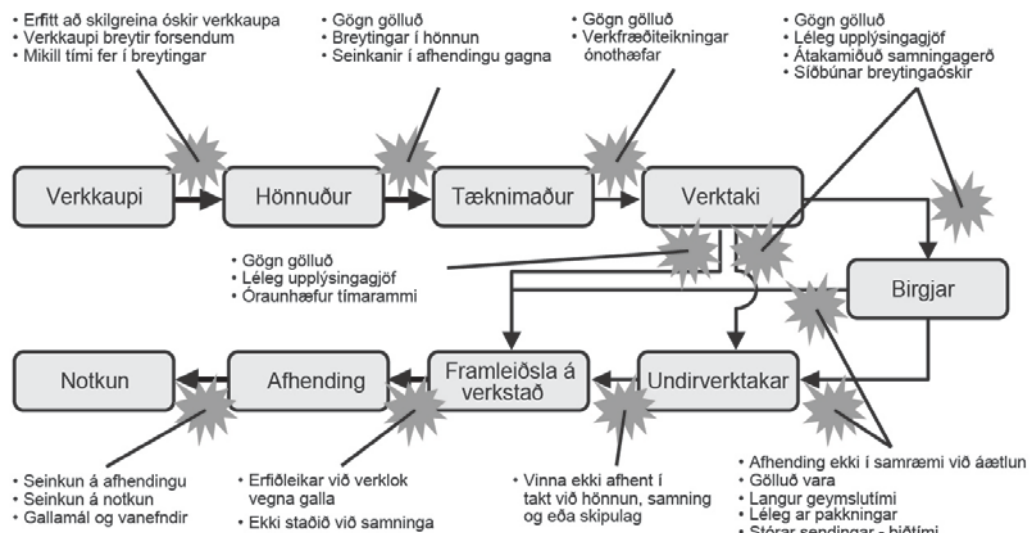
• Erfitt að skilgreina óskir verkkaupa
• Verkkaupi breytir forsendum
• Mikill tími fer í breytingar

• Gögn gölluð
• Breytingar í hönnun
• Seinkanir í afhendingu gagna

• Gögn gölluð
• Verkfræðiteikningar ónothæfar

• Gögn gölluð
• Léleg upplýsingagjöf
• Átakamiðuð samningagerð
• Síðbúnar breytingaóskir

Verkkaupi

Hönnuður

Tæknimaður

Verktaki

• Gögn gölluð
• Léleg upplýsingagjöf
• Óraunhæfur tímarammi

Birgjar

Notkun

Afhending

Framleiðsla á verkstað

Undirverktakar

• Seinkun á afhendingu
• Seinkun á notkun
• Gallamál og vanefndir

• Erfiðleikar við verklok vegna galla
• Ekki staðið við samninga

• Vinna ekki afhent í takt við hönnun, samning og eða skipulag

• Afhending ekki í samræmi við áætlun
• Gölluð vara
• Langur geymslutími
• Léleg ar pakkningar
• Stórar sendingar - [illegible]